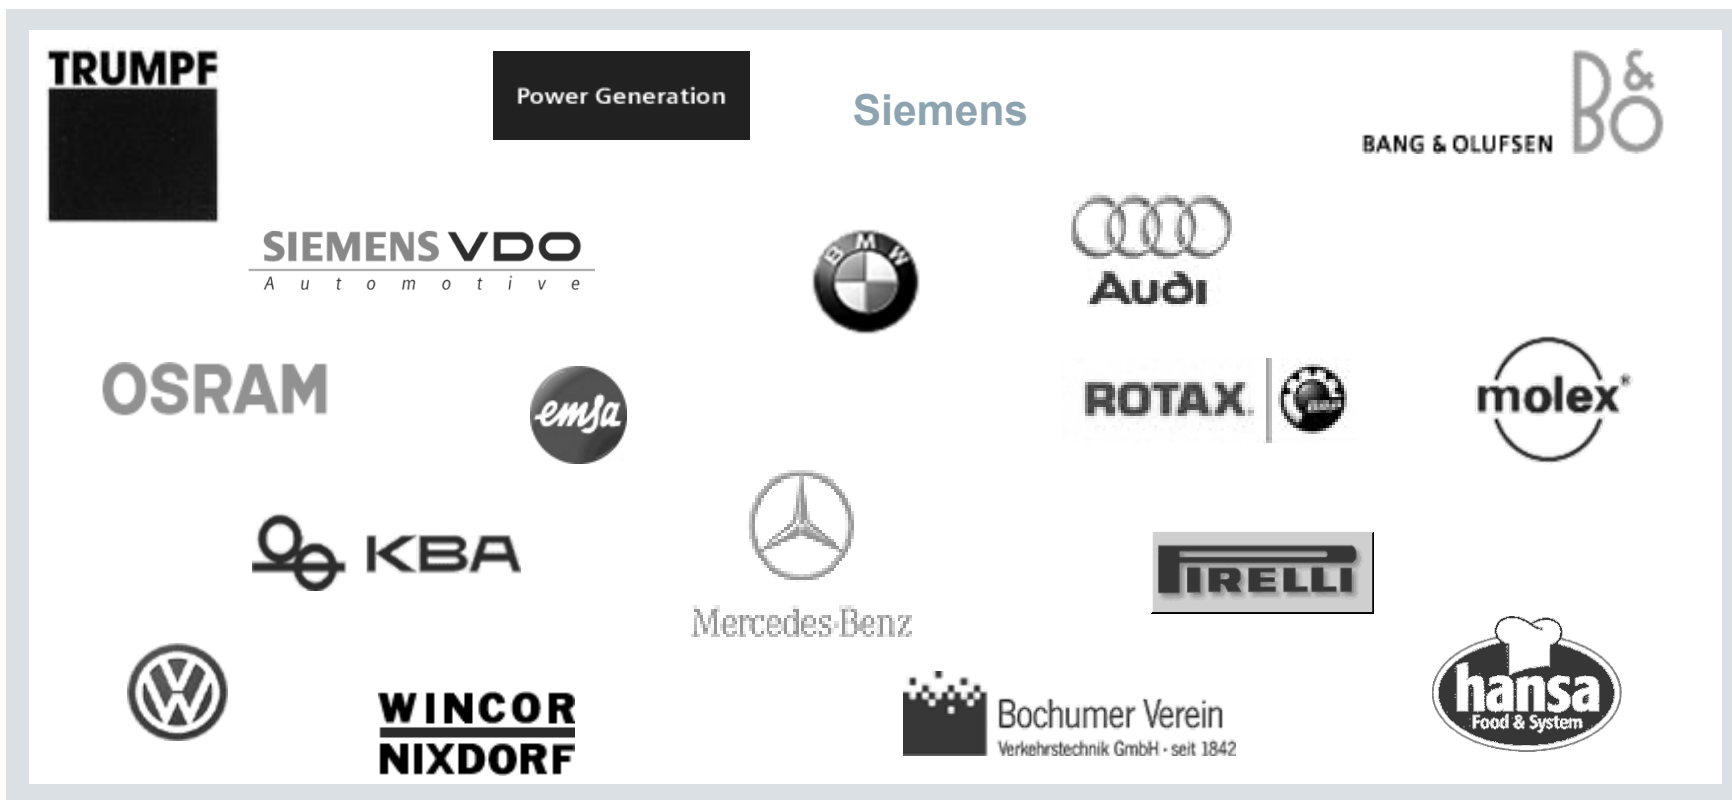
TRUMPF

Power Generation

Siemens

BANG & OLUFSEN B&O

SIEMENS VDO
Automotive

BMW

Audi

OSRAM

emsa

ROTAX

molex

KBA

Mercedes-Benz

PIRELLI

WINCOR
NIXDORF

Bochumer Verein
Verkehrstechnik GmbH · seit 1842

hansa
Food & System